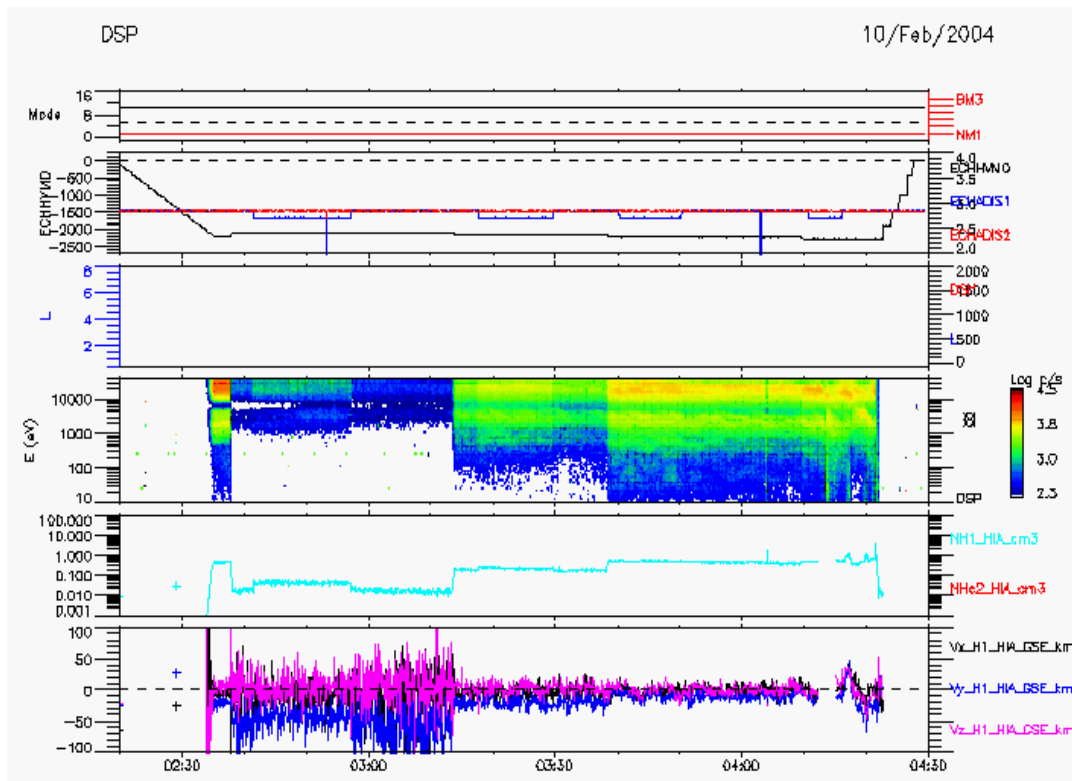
DSP

10/Feb/2004

Mode
16
8
0
BM3
NM1

ECHHYMD
0
-500
-1000
-1500
-2000
-2500
4.0
3.5
2.5
2.0
ECHHMNO
ECHADIS1
ECHADIS2

L
8
6
4
2
2000
1500
1000
500
0
DSP

E (eV)
10000
1000
100
10
Log c/s
4.5
3.8
3.0
2.3
DSP

100.000
10.000
1.000
0.100
0.010
0.001
NH1_HIA_cm3
NHe2_HIA_cm3

100
50
0
-50
-100
Vx_H1_HIA_GSE_km
Vy_H1_HIA_GSE_km
Vz_H1_HIA_GSE_km

02:30
03:00
03:30
04:00
04:30